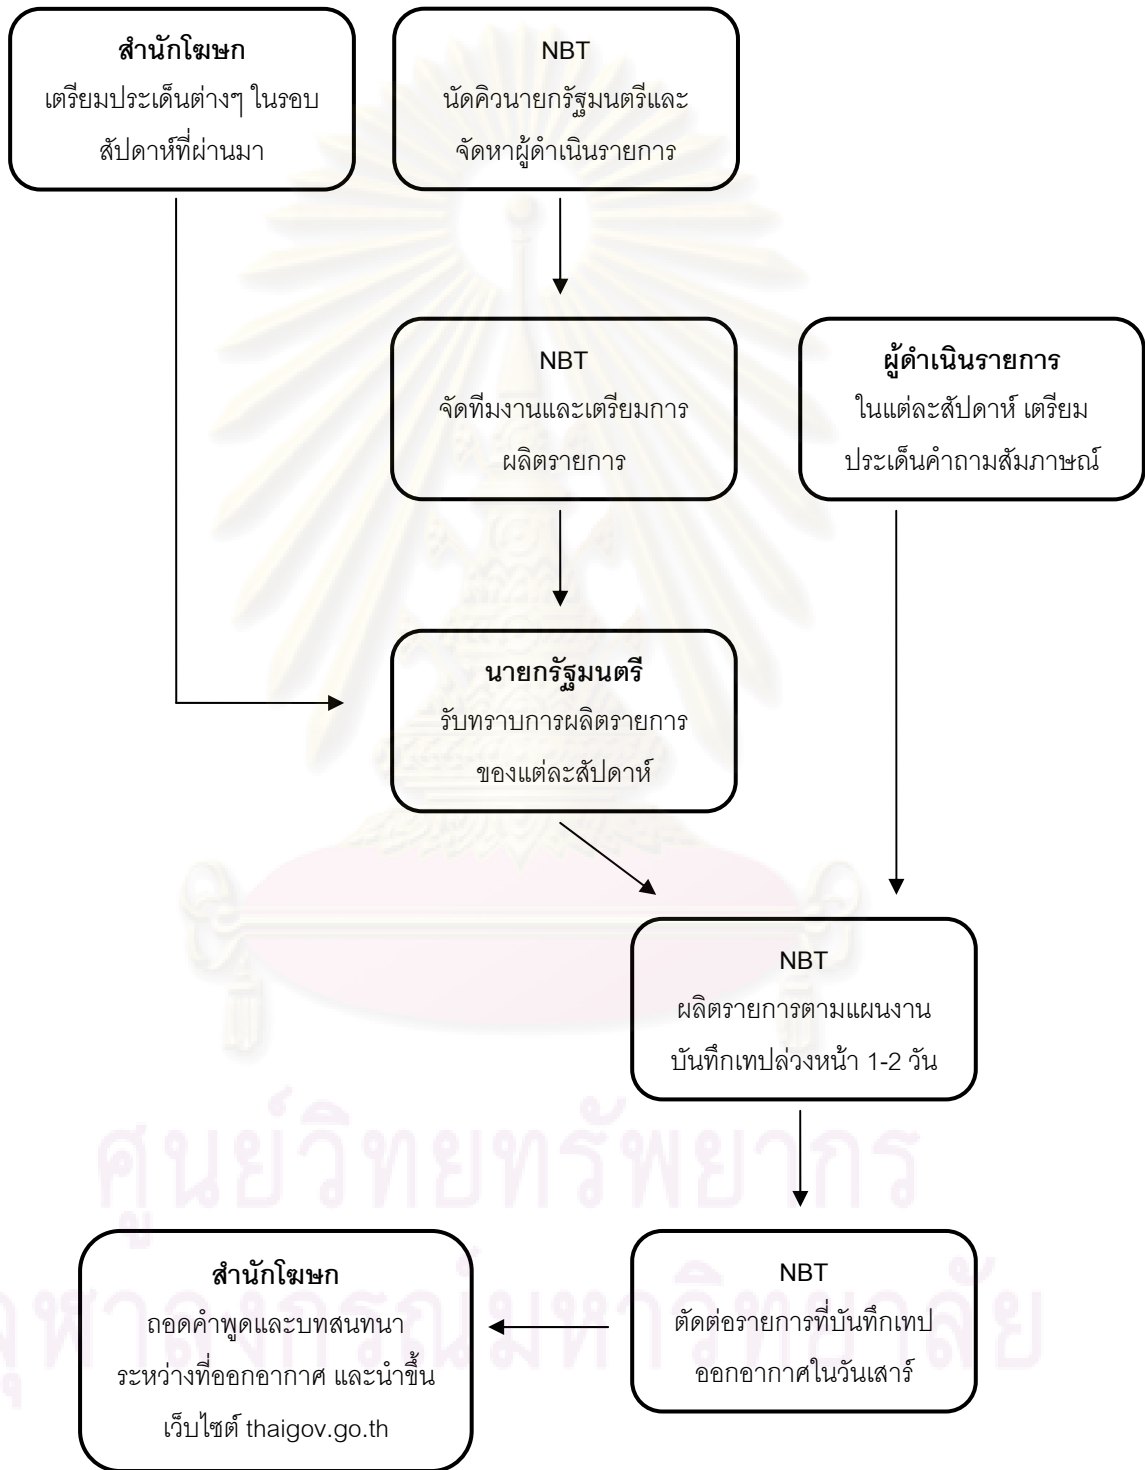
สำนักโฆษก
เตรียมประเด็นต่างๆ ในรอบสัปดาห์ที่ผ่านมา

NBT
นัดคิวนายกรัฐมนตรีและจัดหาผู้ดำเนินรายการ

NBT
จัดทีมงานและเตรียมการผลิตรายการ

ผู้ดำเนินรายการ
ในแต่ละสัปดาห์ เตรียมประเด็นคำถามสัมภาษณ์

นายกรัฐมนตรี
รับทราบการผลิตรายการของแต่ละสัปดาห์

NBT
ผลิตรายการตามแผนงาน บันทึกเทปล่วงหน้า 1-2 วัน

NBT
ตัดต่อรายการที่บันทึกเทป ออกอากาศในวันเสาร์

สำนักโฆษก
ถอดคำพูดและบทสนทนาระหว่างที่ออกอากาศ และนำขึ้นเว็บไซต์ thaigov.go.th

ศูนย์วิทยทรัพยากร
จุฬาลงกรณ์มหาวิทยาลัย